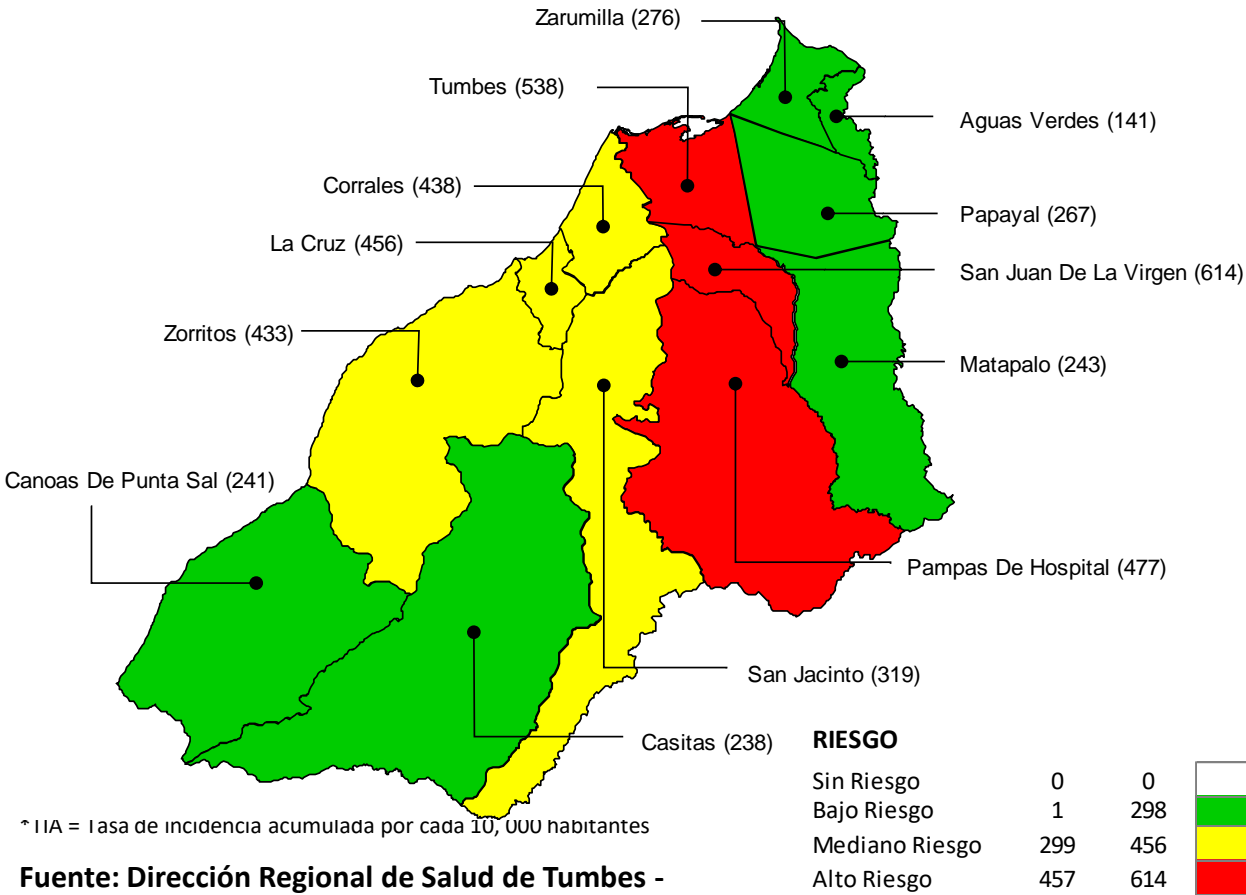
Zarumilla (276)

Tumbes (538)

Aguas Verdes (141)

Corrales (438)

Papayal (267)

La Cruz (456)

San Juan De La Virgen (614)

Zorritos (433)

Matapalo (243)

Canoas De Punta Sal (241)

Pampas De Hospital (477)

San Jacinto (319)

Casitas (238)

RIESGO

| | | |
|---|---|---|
| Sin Riesgo | 0 | 0 |
| Bajo Riesgo | 1 | 298 |
| Mediano Riesgo | 299 | 456 |
| Alto Riesgo | 457 | 614 |

*TIA = Tasa de incidencia acumulada por cada 10, 000 habitantes

Fuente: Dirección Regional de Salud de Tumbes -